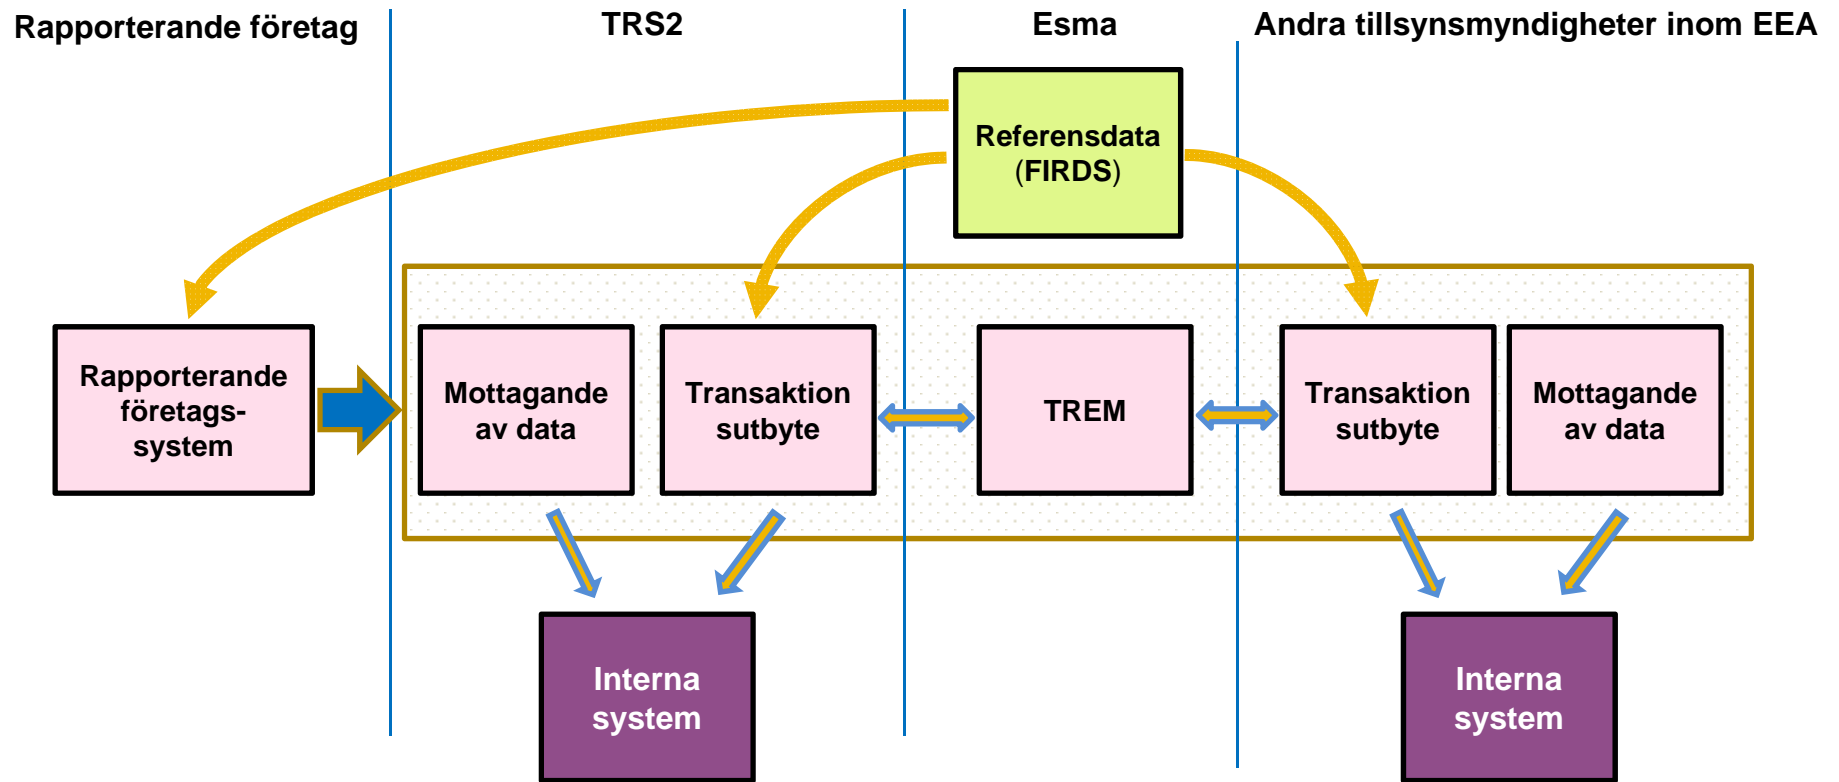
Rapporterande företag

TRS2

Esma

Andra tillsynsmyndigheter inom EEA

Referensdata (FIRDS)

Rapporterande företagssystem

Mottagande av data

Transaktion sutbyte

TREM

Transaktion sutbyte

Mottagande av data

Interna system

Interna system